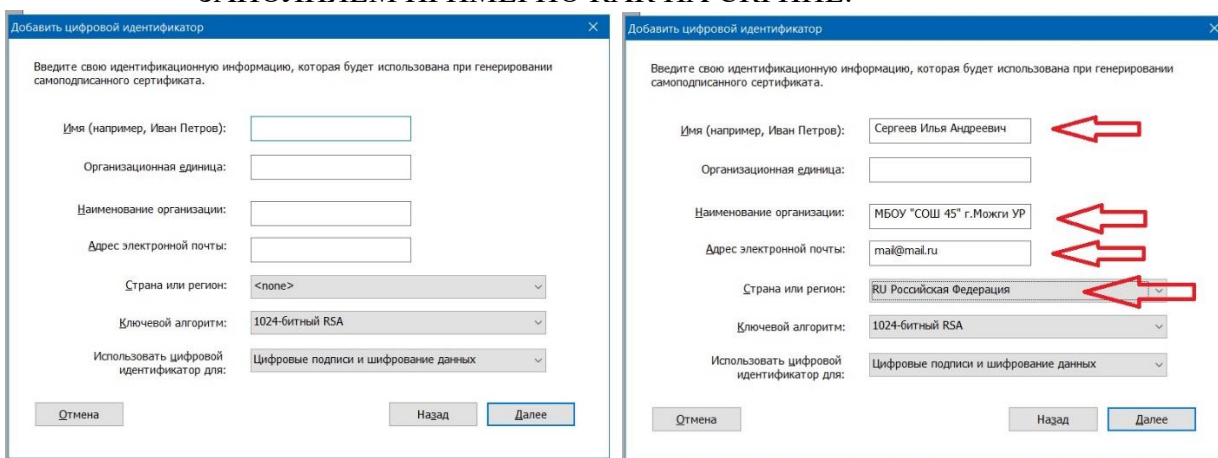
ЗАПОЛНЯЕМ ПРИМЕРНО КАК НА РИСУНКЕ.

Добавить цифровой идентификатор

Введите свою идентификационную информацию, которая будет использована при генерировании самоподписанного сертификата.

Имя (например, Иван Петров):

Организационная единица:

Наименование организации:

Адрес электронной почты:

Страна или регион: <none>

Ключевой алгоритм: 1024-битный RSA

Использовать цифровой идентификатор для: Цифровые подписи и шифрование данных

Отмена

Назад

Далее

Добавить цифровой идентификатор

Введите свою идентификационную информацию, которая будет использована при генерировании самоподписанного сертификата.

Имя (например, Иван Петров): Сергеев Илья Андреевич

Организационная единица:

Наименование организации: МБОУ "СОШ 45" г.Можги УР

Адрес электронной почты: mail@mail.ru

Страна или регион: RU Российская Федерация

Ключевой алгоритм: 1024-битный RSA

Использовать цифровой идентификатор для: Цифровые подписи и шифрование данных

Отмена

Назад

Далее